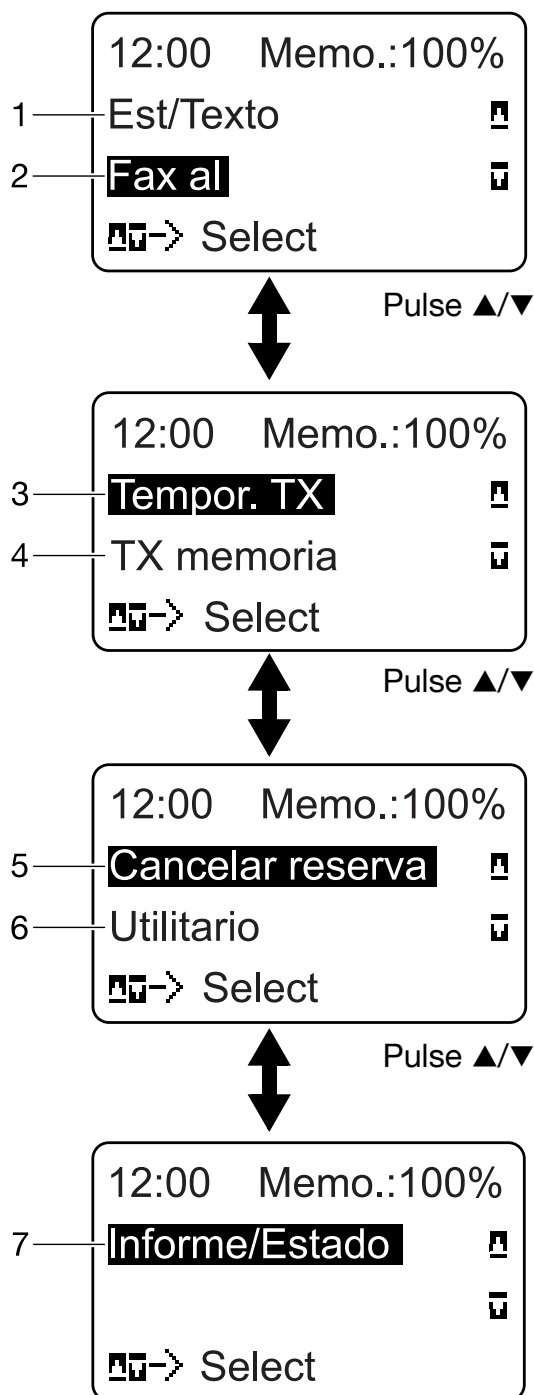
12:00 Memo.:100%
1 Est/Texto
2 Fax al
-> Select

Pulse ▲/▼

12:00 Memo.:100%
3 Tempor. TX
4 TX memoria
-> Select

Pulse ▲/▼

12:00 Memo.:100%
5 Cancelar reserva
6 Utilitario
-> Select

Pulse ▲/▼

12:00 Memo.:100%
7 Informe/Estado
-> Select